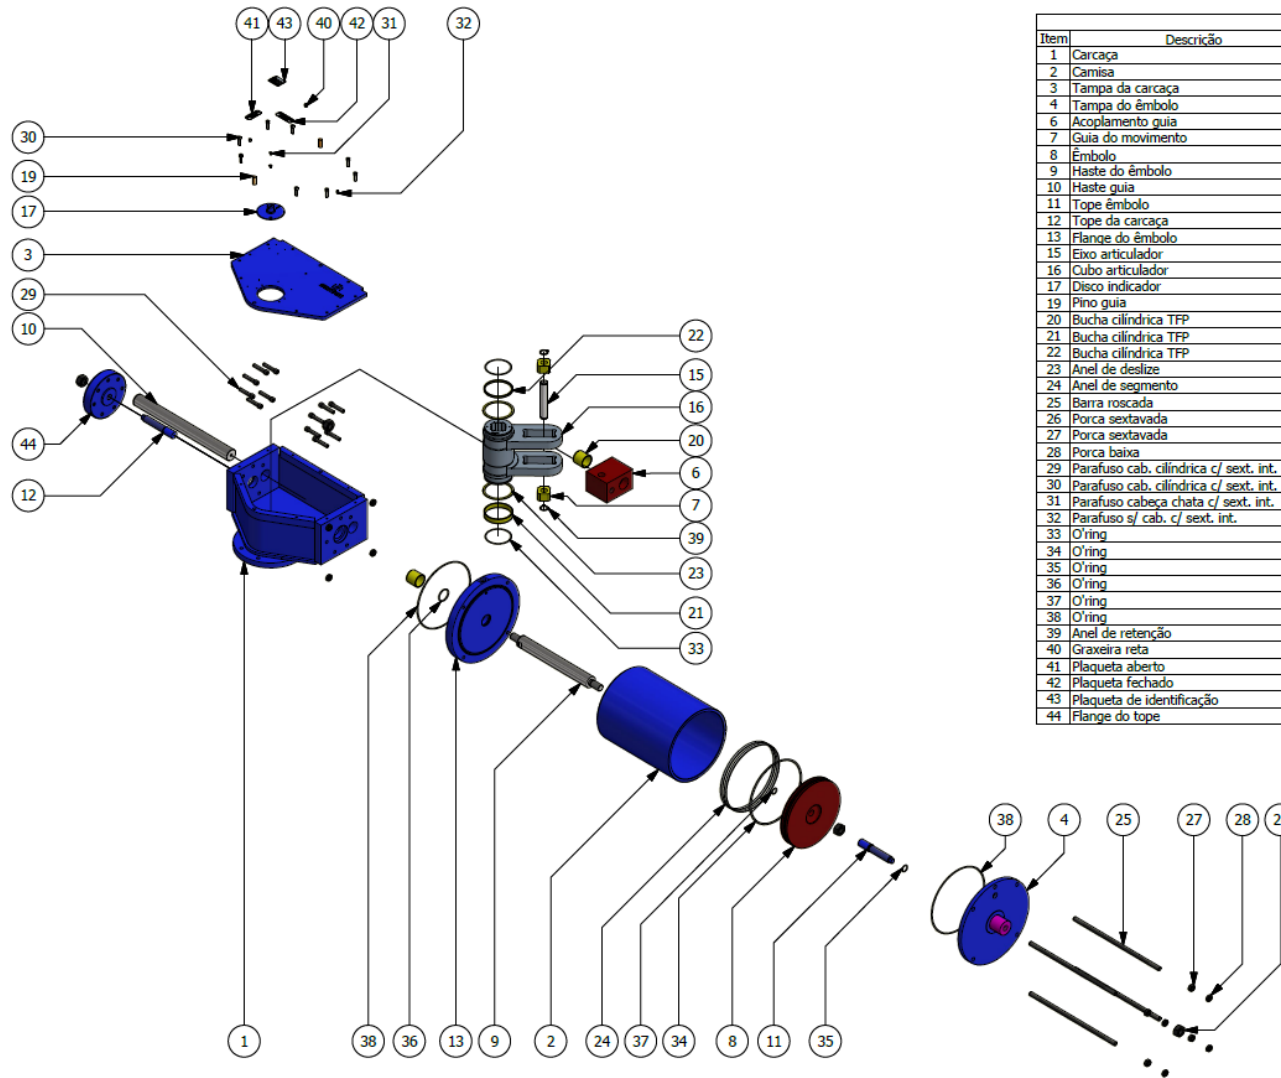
41 43 40 42 31 32

30
19
17
3
29
10
44
12

22
15
16
20
6
7
39
23
21
33

38 4 25 27 28 2

1 38 36 13 9 2 24 37 34 8 11 35

| Item | Descrição |
|---|---|
| 1 | Carcaça |
| 2 | Camisa |
| 3 | Tampa da carcaça |
| 4 | Tampa do êmbolo |
| 6 | Acoplamento guia |
| 7 | Guia do movimento |
| 8 | Êmbolo |
| 9 | Haste do êmbolo |
| 10 | Haste guia |
| 11 | Tope êmbolo |
| 12 | Tope da carcaça |
| 13 | Flange do êmbolo |
| 15 | Eixo articulador |
| 16 | Cubo articulador |
| 17 | Disco indicador |
| 19 | Pino guia |
| 20 | Bucha cilíndrica TFP |
| 21 | Bucha cilíndrica TFP |
| 22 | Bucha cilíndrica TFP |
| 23 | Anel de deslize |
| 24 | Anel de segmento |
| 25 | Barra roscada |
| 26 | Porca sextavada |
| 27 | Porca sextavada |
| 28 | Porca baixa |
| 29 | Parafuso cab. cilíndrica c/ sext. int. |
| 30 | Parafuso cab. cilíndrica c/ sext. int. |
| 31 | Parafuso cabeça chata c/ sext. int. |
| 32 | Parafuso s/ cab. c/ sext. int. |
| 33 | O'ring |
| 34 | O'ring |
| 35 | O'ring |
| 36 | O'ring |
| 37 | O'ring |
| 38 | O'ring |
| 39 | Anel de retenção |
| 40 | Graxeira reta |
| 41 | Plaqueta aberto |
| 42 | Plaqueta fechado |
| 43 | Plaqueta de identificação |
| 44 | Flange do tope |